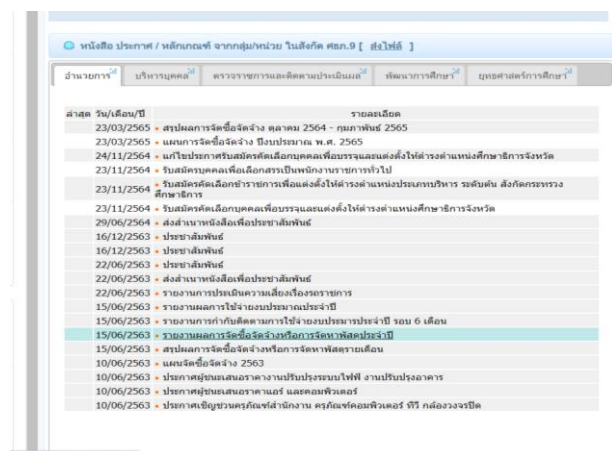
หนังสือ ประกาศ / หลักเกณฑ์ จากกลุ่ม/หน่วย ในสังกัด ศธภ.9 [ ส่งไฟล์ ]

อำนวยการ | บริหารบุคคล | ตรวจราชการและติดตามประเมินผล | พัฒนาการศึกษา | ยุทธศาสตร์การศึกษา

| ลำดับ วัน/เดือน/ปี | รายละเอียด |
|---|---|
| 23/03/2565 | • สรุปผลการจัดซื้อจัดจ้าง ตุลาคม 2564 - กุมภาพันธ์ 2565 |
| 23/03/2565 | • แผนการจัดซื้อจัดจ้าง ปีงบประมาณ พ.ศ. 2565 |
| 24/11/2564 | • แก้ไขประกาศรับสมัครคัดเลือกบุคคลเพื่อบรรจุและแต่งตั้งให้ดำรงตำแหน่งศึกษาธิการจังหวัด |
| 23/11/2564 | • รับสมัครบุคคลเพื่อเลือกสรรเป็นพนักงานราชการทั่วไป |
| 23/11/2564 | • รับสมัครคัดเลือกข้าราชการเพื่อแต่งตั้งให้ดำรงตำแหน่งประเภทบริหาร ระดับต้น สังกัดกระทรวงศึกษาธิการ |
| 23/11/2564 | • รับสมัครคัดเลือกบุคคลเพื่อบรรจุและแต่งตั้งให้ดำรงตำแหน่งศึกษาธิการจังหวัด |
| 29/06/2564 | • ส่งสำเนาหนังสือเพื่อประชาสัมพันธ์ |
| 16/12/2563 | • ประชาสัมพันธ์ |
| 16/12/2563 | • ประชาสัมพันธ์ |
| 22/06/2563 | • ประชาสัมพันธ์ |
| 22/06/2563 | • ส่งสำเนาหนังสือเพื่อประชาสัมพันธ์ |
| 22/06/2563 | • รายงานการประเมินความเสี่ยงเรื่องร้องเรียน |
| 15/06/2563 | • รายงานผลการใช้จ่ายงบประมาณประจำปี |
| 15/06/2563 | • รายงานการกำกับติดตามการใช้จ่ายงบประมาณประจำปี รอบ 6 เดือน |
| 15/06/2563 | • รายงานผลการจัดซื้อจัดจ้างหรือการจัดหาพัสดุประจำปี |
| 15/06/2563 | • สรุปผลการจัดซื้อจัดจ้างหรือการจัดหาพัสดุรายเดือน |
| 10/06/2563 | • แผนจัดซื้อจัดจ้าง 2563 |
| 10/06/2563 | • ประกาศผู้ชนะเสนอราคางานปรับปรุงระบบไฟฟ้า งานปรับปรุงอาคาร |
| 10/06/2563 | • ประกาศผู้ชนะเสนอราคาแอร์ และคอมพิวเตอร์ |
| 10/06/2563 | • ประกาศเชิญชวนครุภัณฑ์สำนักงาน ครุภัณฑ์คอมพิวเตอร์ ทีวี กล้องวงจรปิด |